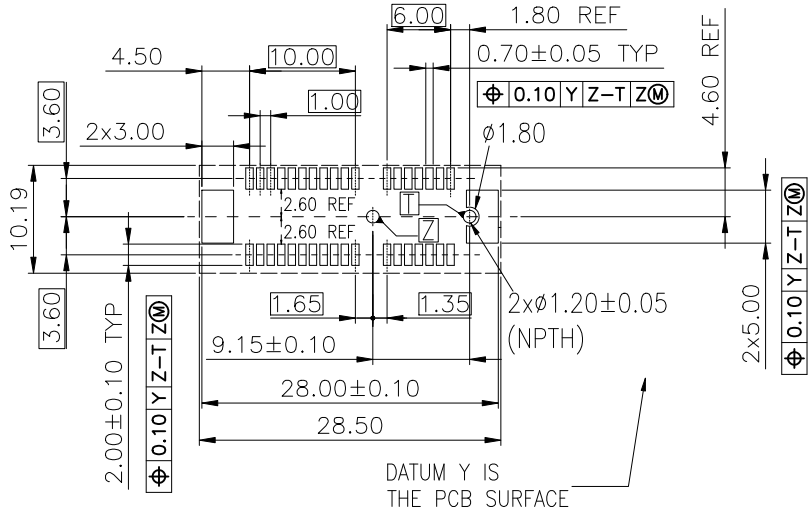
6.00
1.80 REF
4.50
10.00
0.70±0.05 TYP
$\oplus$ 0.10 Y Z−T Z(M)
4.60 REF
3.60
1.00
2x3.00
ø1.80
10.19
2.60 REF
T
2.60 REF
Z
$\oplus$ 0.10 Y Z−T Z(M)
3.60
1.65
1.35
2xø1.20±0.05
(NPTH)
2x5.00
2.00±0.10 TYP
$\oplus$ 0.10 Y Z−T Z(M)
9.15±0.10
28.00±0.10
28.50
DATUM Y IS
THE PCB SURFACE